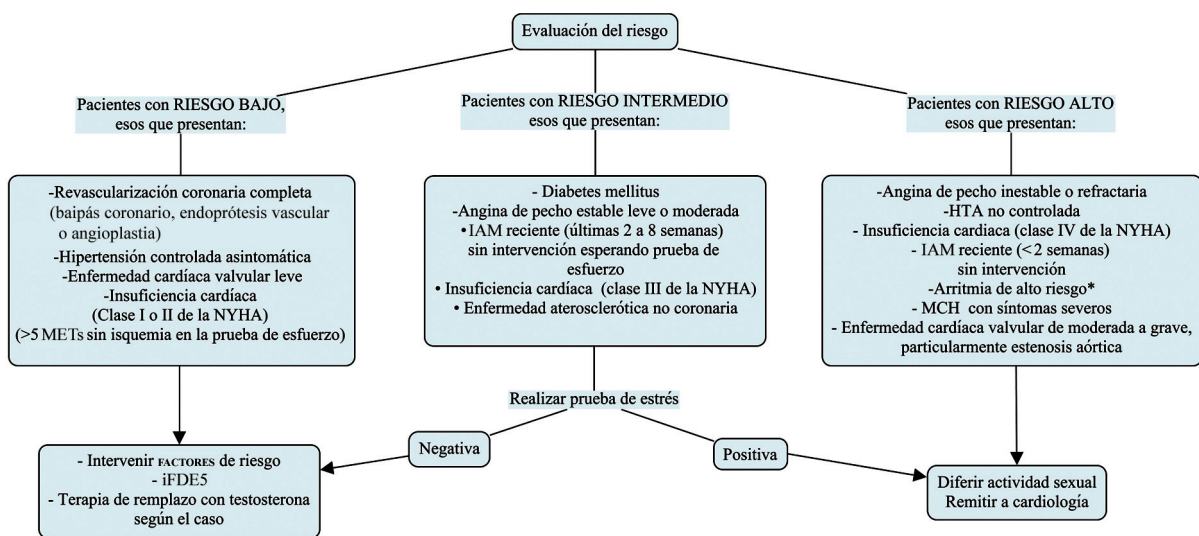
Evaluación del riesgo

Pacientes con RIESGO BAJO, esos que presentan:

-Revascularización coronaria completa (baipás coronario, endoprótesis vascular o angioplastia)
-Hipertensión controlada asintomática
-Enfermedad cardíaca valvular leve
-Insuficiencia cardíaca (Clase I o II de la NYHA)
(>5 METs sin isquemia en la prueba de esfuerzo)

Pacientes con RIESGO INTERMEDIO esos que presentan:

- Diabetes mellitus
-Angina de pecho estable leve o moderada
• IAM reciente (últimas 2 a 8 semanas) sin intervención esperando prueba de esfuerzo
• Insuficiencia cardíaca (clase III de la NYHA)
• Enfermedad aterosclerótica no coronaria

Pacientes con RIESGO ALTO esos que presentan:

-Angina de pecho inestable o refractaria
-HTA no controlada
- Insuficiencia cardiaca (clase IV de la NYHA)
- IAM reciente (<2 semanas) sin intervención
-Arritmia de alto riesgo*
- MCH con síntomas severos
- Enfermedad cardíaca valvular de moderada a grave, particularmente estenosis aórtica

Realizar prueba de estrés

Negativa

Positiva

- Intervenir FACTORES de riesgo
- iFDE5
- Terapia de remplazo con testosterona según el caso

Diferir actividad sexual
Remitir a cardiología